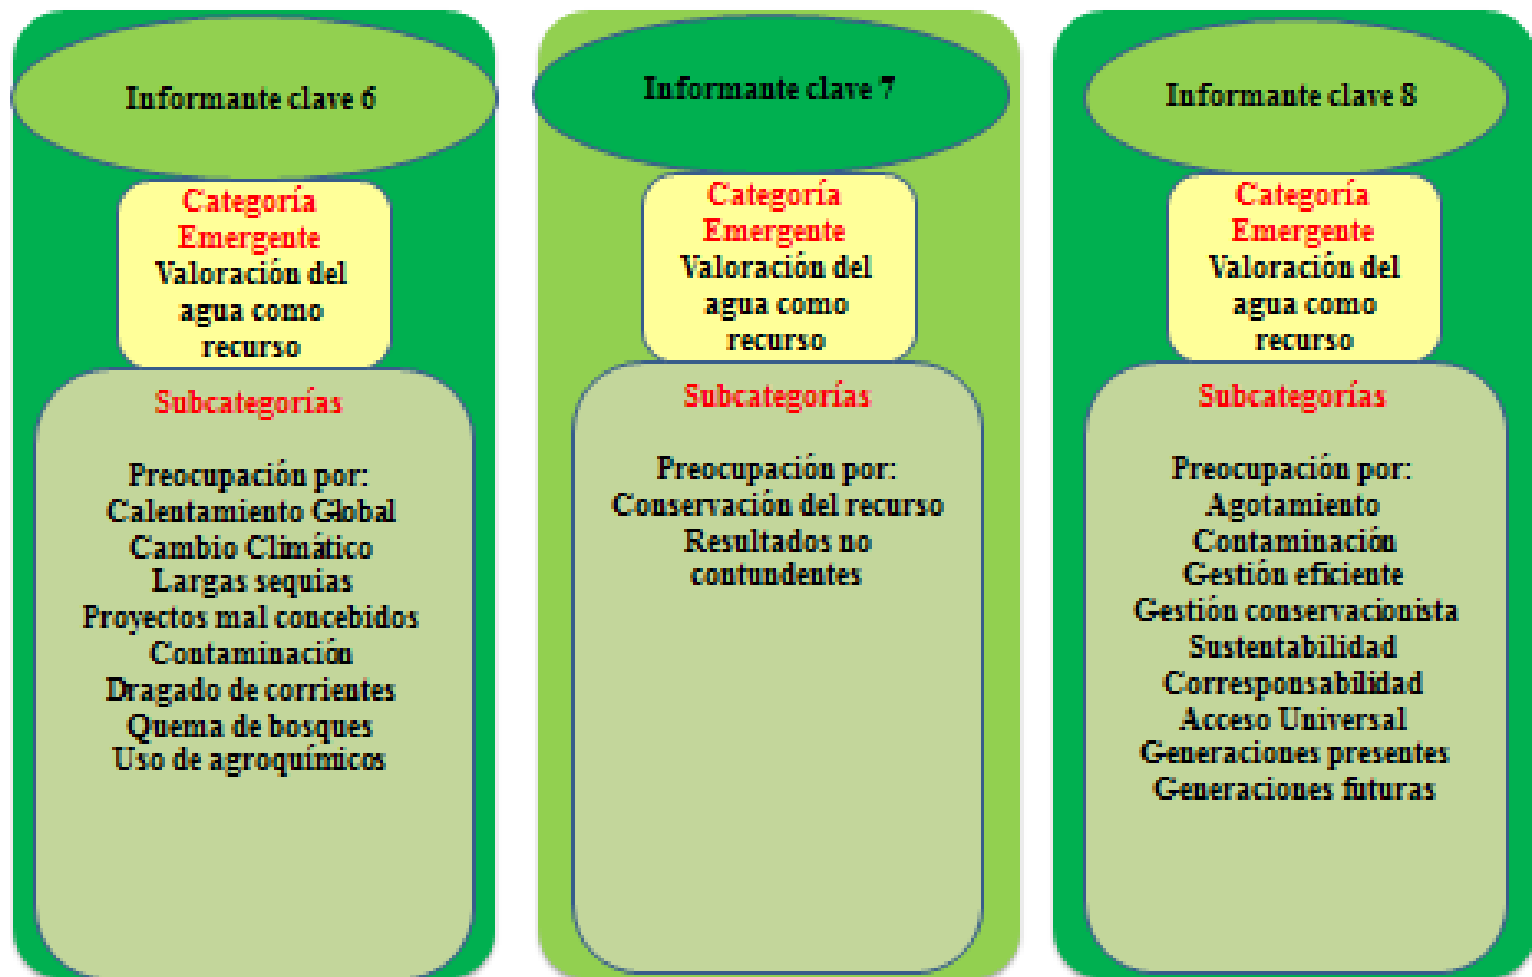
Informante clave 6

Categoría Emergente
Valoración del agua como recurso

Subcategorías

Preocupación por:
Calentamiento Global
Cambio Climático
Largas sequias
Proyectos mal concebidos
Contaminación
Dragado de corrientes
Quema de bosques
Uso de agroquímicos

Informante clave 7

Categoría Emergente
Valoración del agua como recurso

Subcategorías

Preocupación por:
Conservación del recurso
Resultados no contundentes

Informante clave 8

Categoría Emergente
Valoración del agua como recurso

Subcategorías

Preocupación por:
Agotamiento
Contaminación
Gestión eficiente
Gestión conservacionista
Sustentabilidad
Corresponsabilidad
Acceso Universal
Generaciones presentes
Generaciones futuras